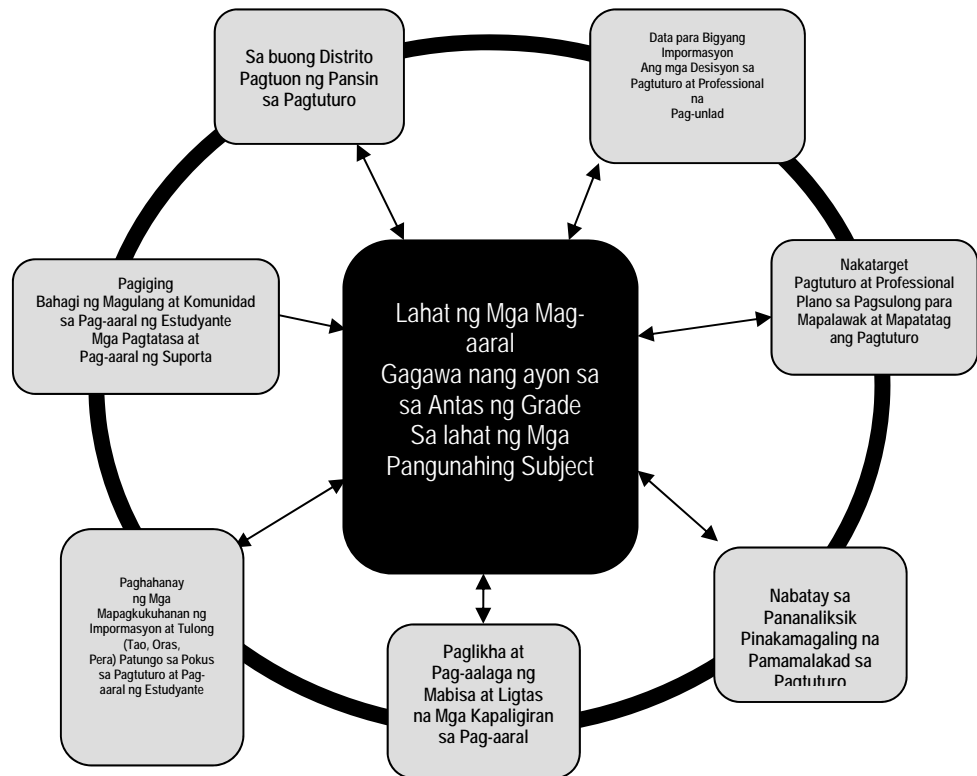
Lahat ng Mga Mag-aaral
Gagawa nang ayon sa sa Antas ng Grade
Sa lahat ng Mga Pangunahing Subject

Sa buong Distrito
Pagtuon ng Pansin
sa Pagtuturo

Data para Bigyang Impormasyon
Ang mga Desisyon sa Pagtuturo at Professional na
Pag-unlad

Nakatarget
Pagtuturo at Professional
Plano sa Pagsulong para
Mapalawak at Mapatatag
ang Pagtuturo

Nabatay sa
Pananaliksik
Pinakamagaling na
Pamamalakad sa
Pagtuturo

Paglikha at
Pag-aalaga ng
Mabisa at Ligtas
na Mga Kapaligiran
sa Pag-aaral

Paghahanay
ng Mga
Mapagkukuhanan ng
Impormasyon at Tulong
(Tao, Oras,
Pera) Patungo sa Pokus
sa Pagtuturo at Pag-aaral ng Estudyante

Pagiging
Bahagi ng Magulang at Komunidad
sa Pag-aaral ng Estudyante
Mga Pagtatasa at
Pag-aaral ng Suporta